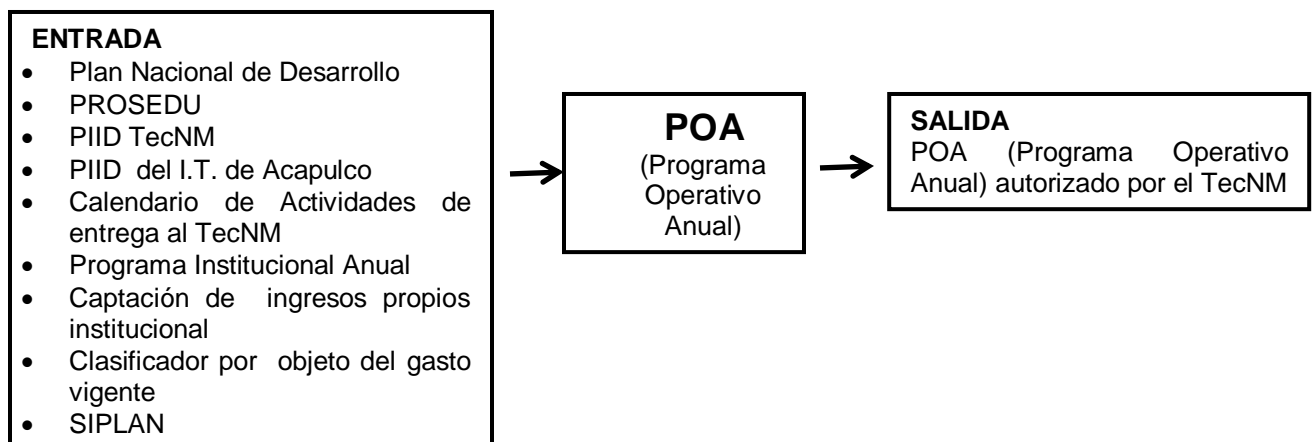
ENTRADA

- Plan Nacional de Desarrollo
- PROSEDU
- PIID TecNM
- PIID del I.T. de Acapulco
- Calendario de Actividades de entrega al TecNM
- Programa Institucional Anual
- Captación de ingresos propios institucional
- Clasificador por objeto del gasto vigente
- SIPLAN

POA
(Programa Operativo Anual)

SALIDA
POA (Programa Operativo Anual) autorizado por el TecNM